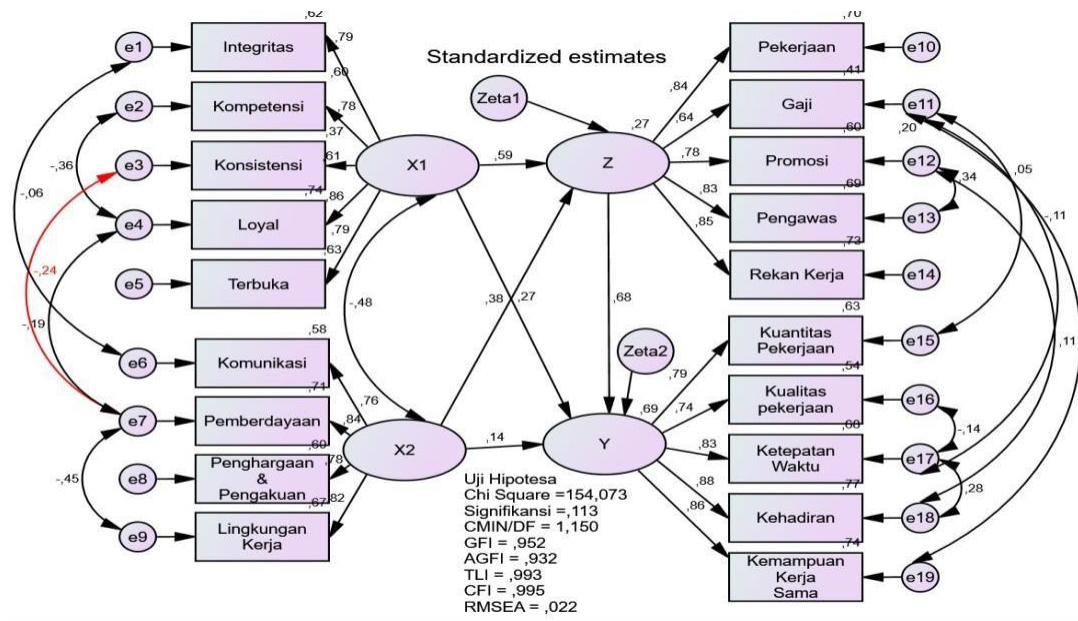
Standardized estimates

e1
Integritas
,62
,79
e2
Kompetensi
,60
,78
e3
Konsistensi
,37
,61
e4
Loyal
,74
,86
e5
Terbuka
,79
,63
-,36
-,06
-,24
-,19
X1
,59
Zeta1
Z
,27
Pekerjaan
,70
,84
e10
Gaji
,41
,64
e11
Promosi
,60
,78
e12
,20
Pengawas
,69
,83
e13
,34
Rekan Kerja
,73
,85
e14
,05
-,11
,68
-,48
,38
,27
e6
Komunikasi
,58
e7
Pemberdayaan
,71
,76
,84
e8
Penghargaan & Pengakuan
,60
,78
e9
Lingkungan Kerja
,67
,82
-,45
X2
,14
Y
Zeta2
,69
Kuantitas Pekerjaan
,63
,79
e15
Kualitas pekerjaan
,54
,74
e16
Ketepatan Waktu
,68
,83
e17
-,14
Kehadiran
,77
,88
e18
,28
Kemampuan Kerja Sama
,74
,86
e19
,11

Uji Hipotesa
Chi Square =154,073
Signifikansi =,113
CMIN/DF = 1,150
GFI = ,952
AGFI = ,932
TLI = ,993
CFI = ,995
RMSEA = ,022